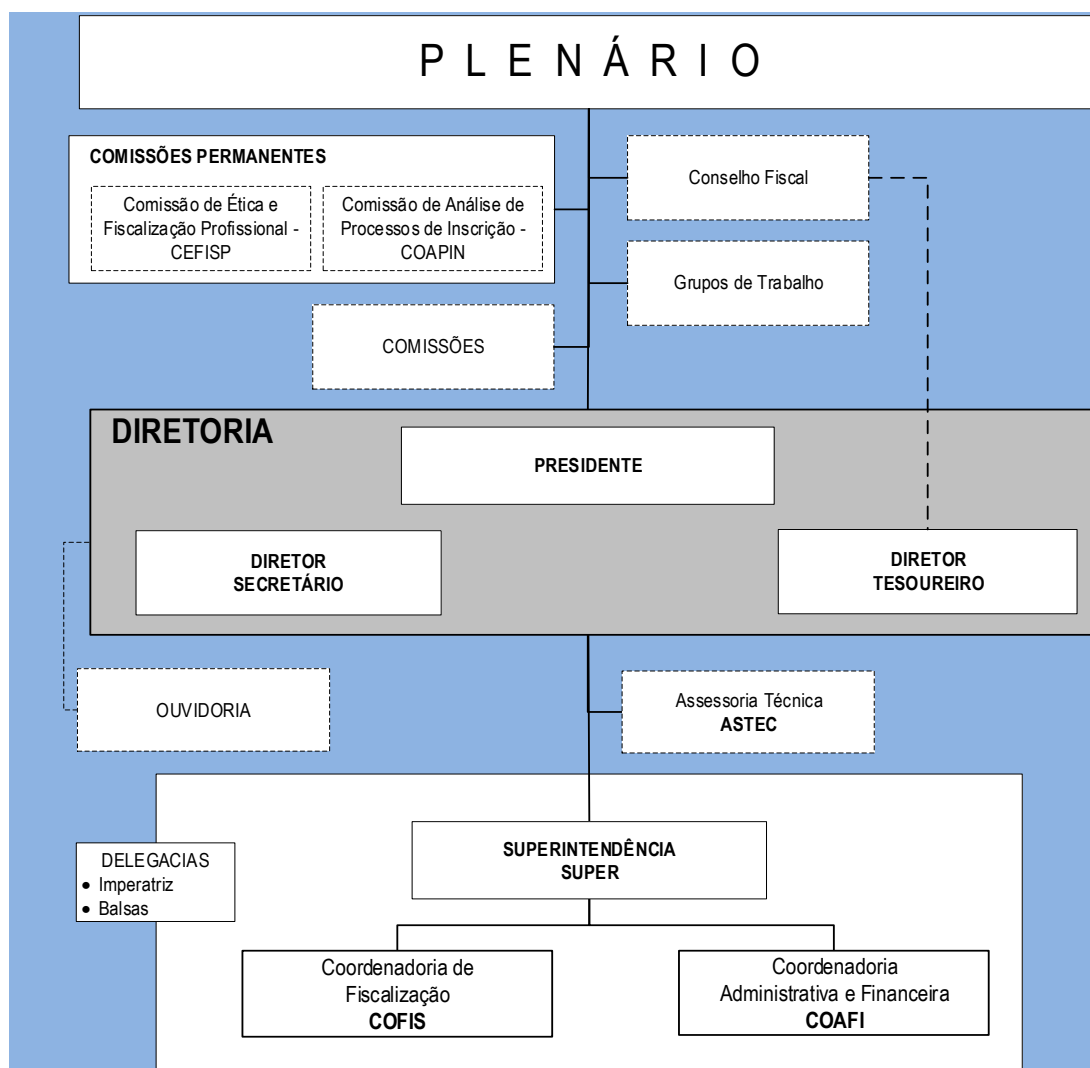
P L E N Á R I O

COMISSÕES PERMANENTES

Comissão de Ética e Fiscalização Profissional - CEFISP

Comissão de Análise de Processos de Inscrição - COAPIN

Conselho Fiscal

Grupos de Trabalho

COMISSÕES

DIRETORIA

PRESIDENTE

DIRETOR SECRETÁRIO

DIRETOR TESOUREIRO

OUVIDORIA

Assessoria Técnica
ASTEC

DELEGACIAS
• Imperatriz
• Balsas

SUPERINTENDÊNCIA
SUPER

Coordenadoria de Fiscalização
COFIS

Coordenadoria Administrativa e Financeira
COAFI